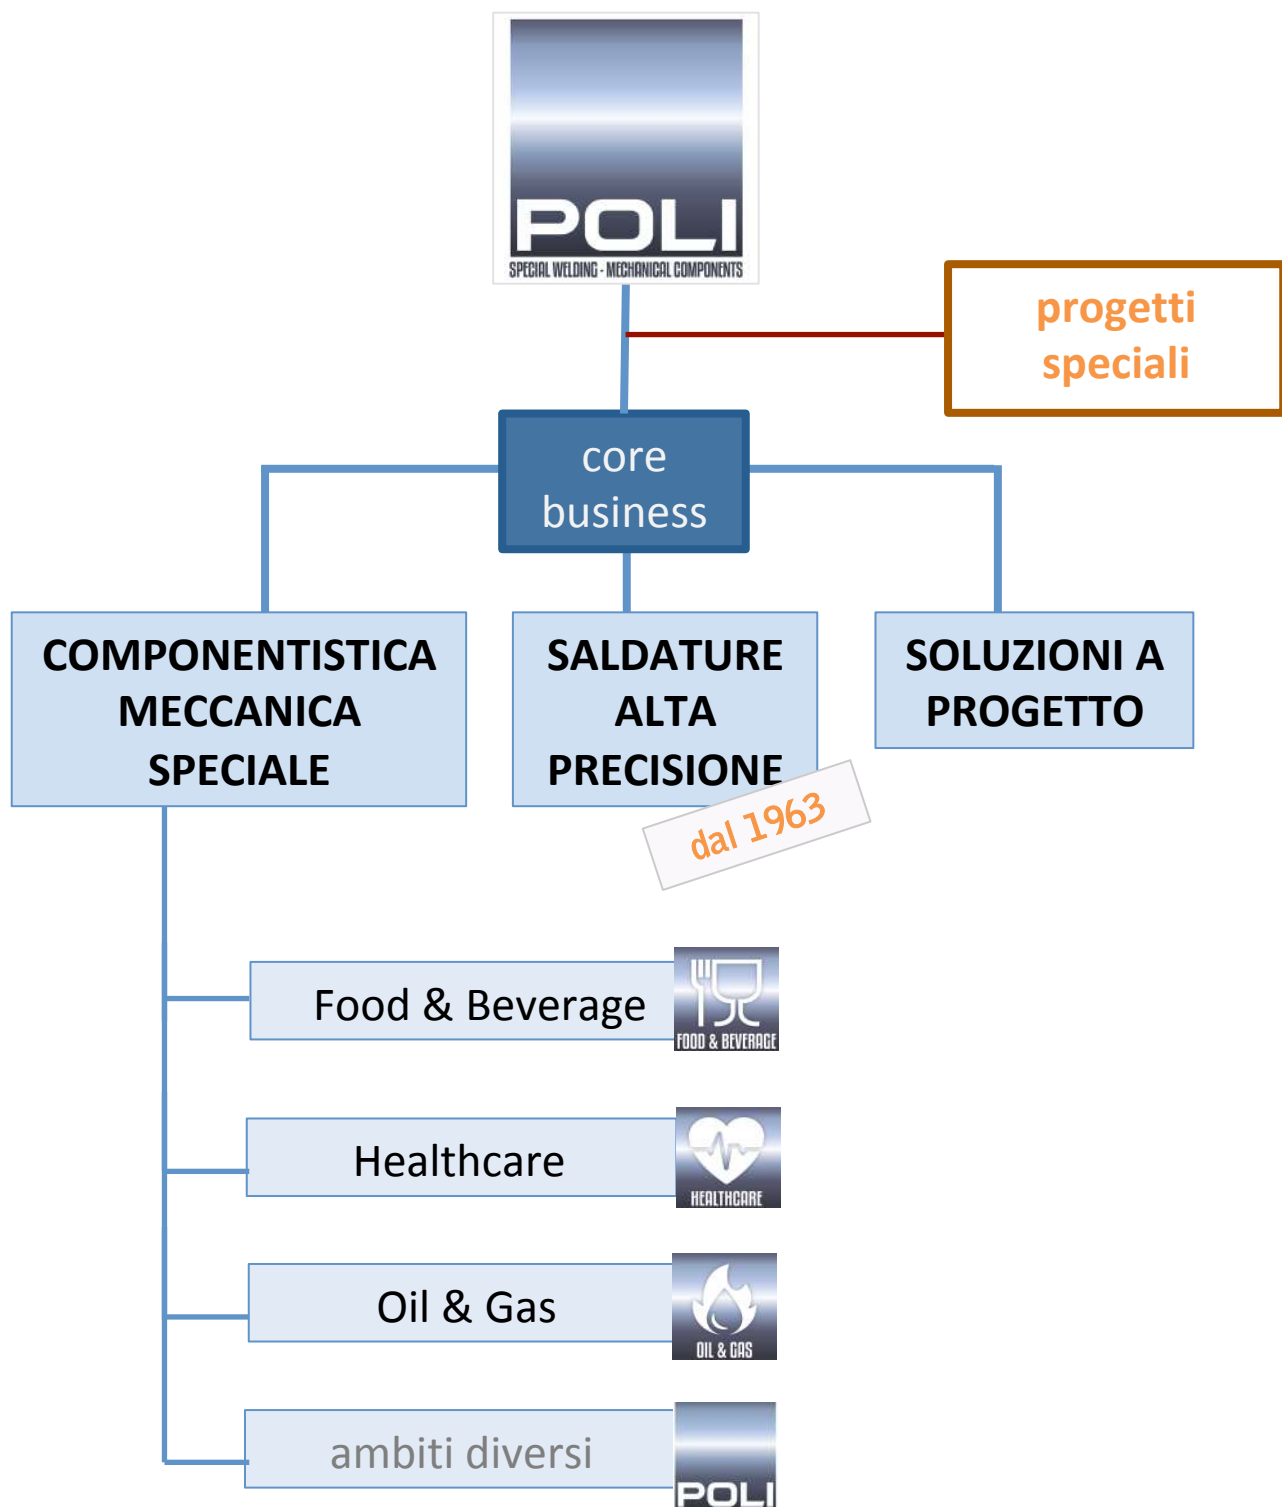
POLI
SPECIAL WELDING - MECHANICAL COMPONENTS

progetti speciali

core business

COMPONENTISTICA MECCANICA SPECIALE

SALDATURE ALTA PRECISIONE

dal 1963

SOLUZIONI A PROGETTO

Food & Beverage

FOOD & BEVERAGE

Healthcare

HEALTHCARE

Oil & Gas

OIL & GAS

ambiti diversi

POLI